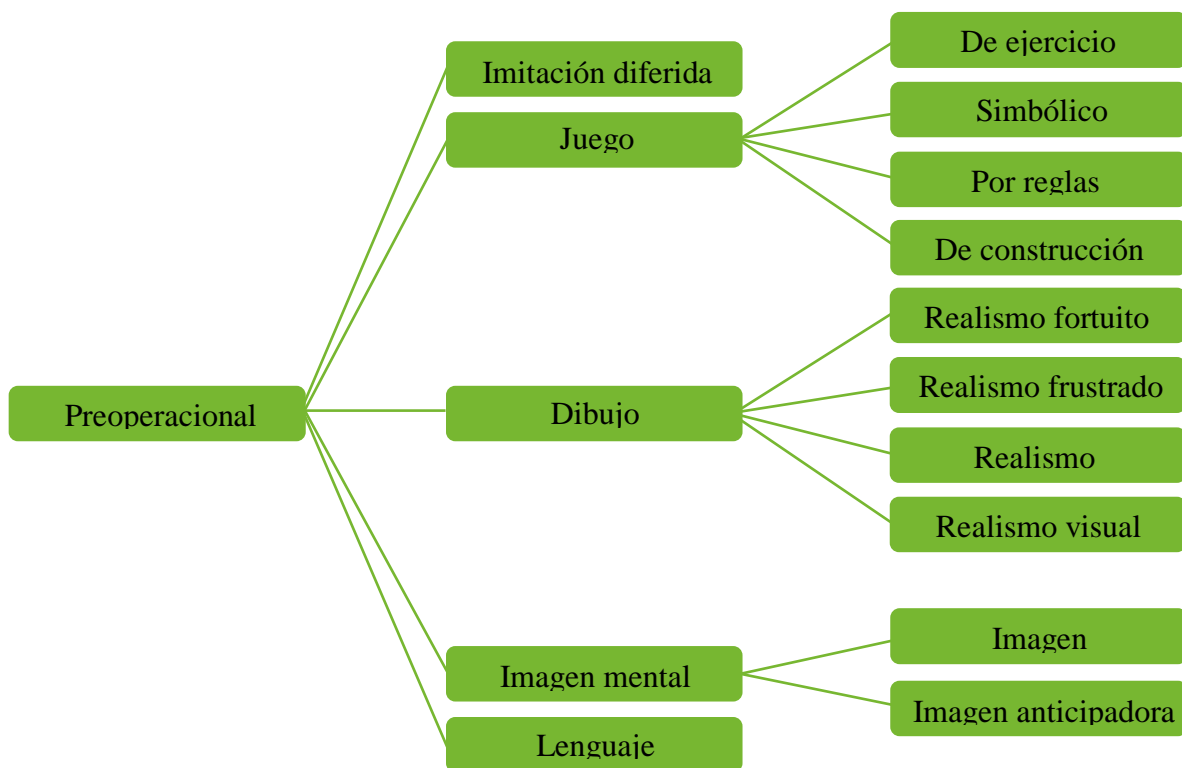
Preoperacional

Imitación diferida

Juego

De ejercicio

Simbólico

Por reglas

De construcción

Dibujo

Realismo fortuito

Realismo frustrado

Realismo

Realismo visual

Imagen mental

Imagen

Imagen anticipadora

Lenguaje